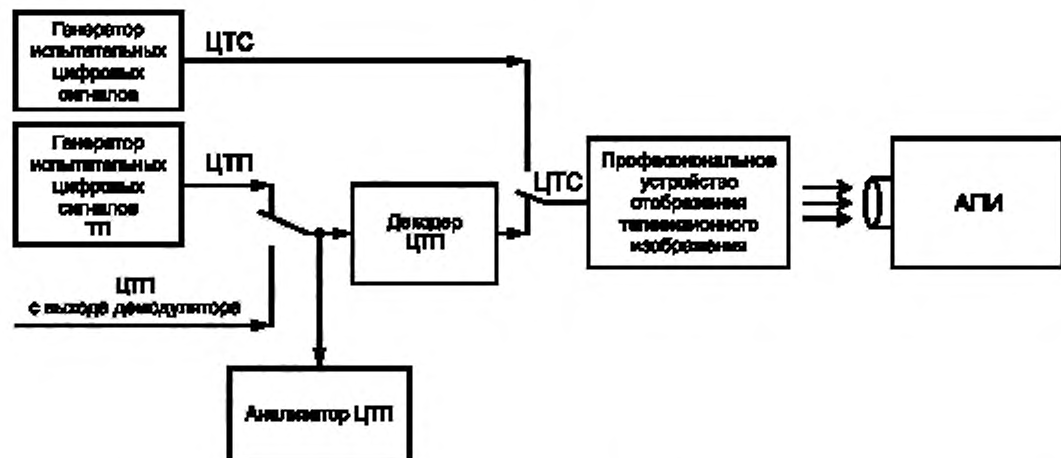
Генератор испытательных цифровых сигналов

ЦТС

Генератор испытательных цифровых сигналов ТП

ЦТП

ЦТП с выхода демодулятора

Декодер ЦТП

ЦТС

Профессиональное устройство отображения телевизионного изображения

АПИ

Анализатор ЦТП